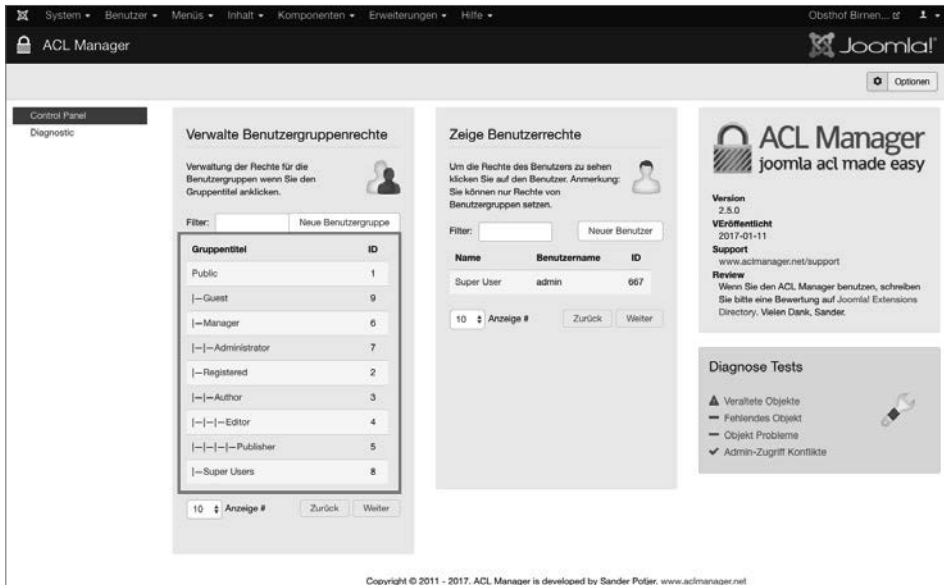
System ▾ Benutzer ▾ Menüs ▾ Inhalt ▾ Komponenten ▾ Erweiterungen ▾ Hilfe ▾

Obsthof Birnen... ⧉ 👤 ▾

ACL Manager

Joomla!

Optionen

Control Panel
Diagnostic

Verwalte Benutzergruppenrechte

Verwaltung der Rechte für die Benutzergruppen wenn Sie den Gruppentitel anklicken.

Filter: Neue Benutzergruppe

| Gruppentitel | ID |
|---|---|
| Public | 1 |
| \|—Guest | 9 |
| \|—Manager | 6 |
| \|—\|—Administrator | 7 |
| \|—Registered | 2 |
| \|—\|—Author | 3 |
| \|—\|—\|—Editor | 4 |
| \|—\|—\|—\|—Publisher | 5 |
| \|—Super Users | 8 |

10 Anzeige # Zurück Weiter

Zeige Benutzerrechte

Um die Rechte des Benutzers zu sehen klicken Sie auf den Benutzer. Anmerkung: Sie können nur Rechte von Benutzergruppen setzen.

Filter: Neuer Benutzer

| Name | Benutzername | ID |
|---|---|---|
| Super User | admin | 667 |

10 Anzeige # Zurück Weiter

ACL Manager
joomla acl made easy

Version
2.5.0
VEröffentlicht
2017-01-11
Support
www.aclmanager.net/support
Review
Wenn Sie den ACL Manager benutzen, schreiben Sie bitte eine Bewertung auf Joomla! Extensions Directory. Vielen Dank, Sander.

Diagnose Tests

Veraltete Objekte
Fehlendes Objekt
Objekt Probleme
Admin-Zugriff Konflikte

Copyright © 2011 - 2017. ACL Manager is developed by Sander Potjer. www.aclmanager.net